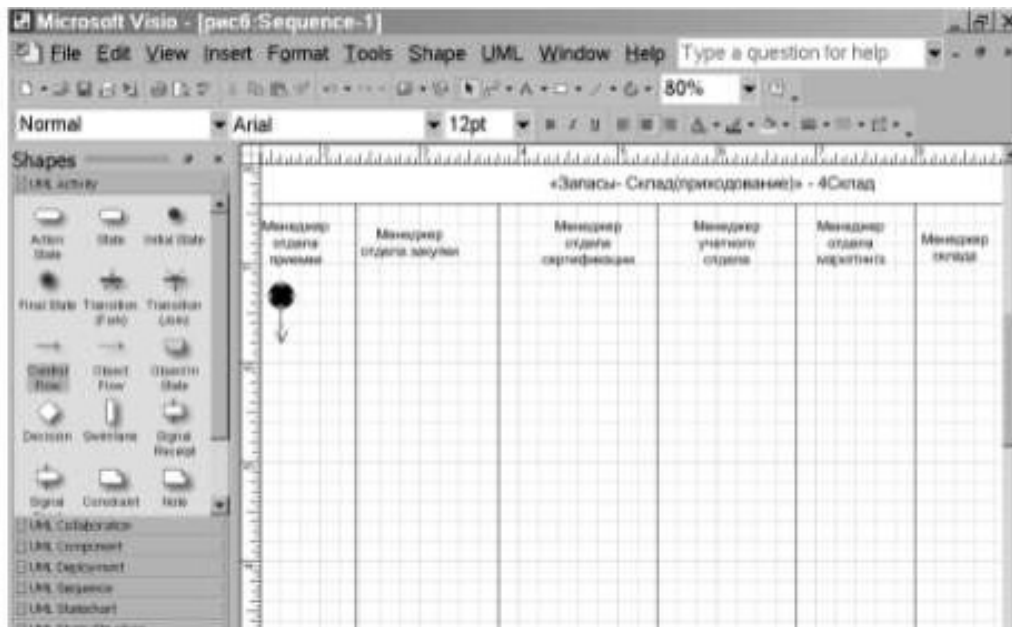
Microsoft Visio - [рис6:Sequence-1]

File Edit View Insert Format Tools Shape UML Window Help Type a question for help

80%

Normal Arial 12pt

Shapes

UML Activity

Action State | State | Initial State
Final State | Transition (Fork) | Transition (Join)
Control Flow | Object Flow | Object in State
Decision | Swimlane | Signal Receipt
Signal | Constraint | Note

UML Collaboration
UML Component
UML Deployment
UML Sequence
UML Statechart

«Запасы- Склад(приходование)» - 4Склад

| Менеджер отдела приема | Менеджер отдела закупки | Менеджер отдела сертификации | Менеджер учетного отдела | Менеджер отдела маркетинга | Менеджер склада |
|---|---|---|---|---|---|